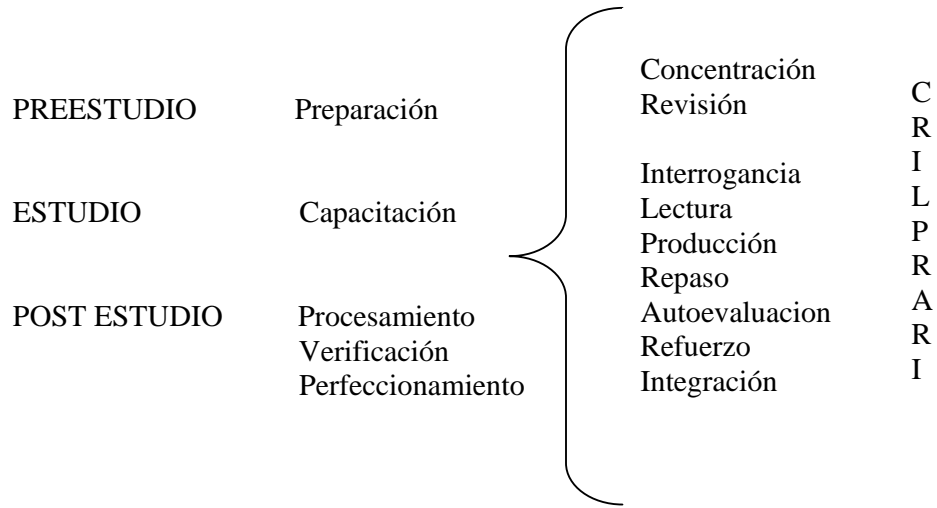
PREESTUDIO Preparación

ESTUDIO Capacitación

POST ESTUDIO Procesamiento
Verificación
Perfeccionamiento

Concentración
Revisión

Interrogancia
Lectura
Producción
Repaso
Autoevaluacion
Refuerzo
Integración

C
R
I
L
P
R
A
R
I